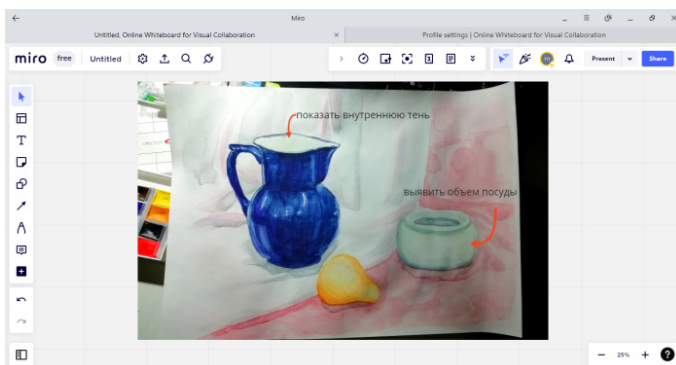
Miro

Untitled. Online Whiteboard for Visual Collaboration

Profile settings | Online Whiteboard for Visual Collaboration

miro free Untitled

Present Share

показать внутреннюю тень

выявить объем посуды

25%